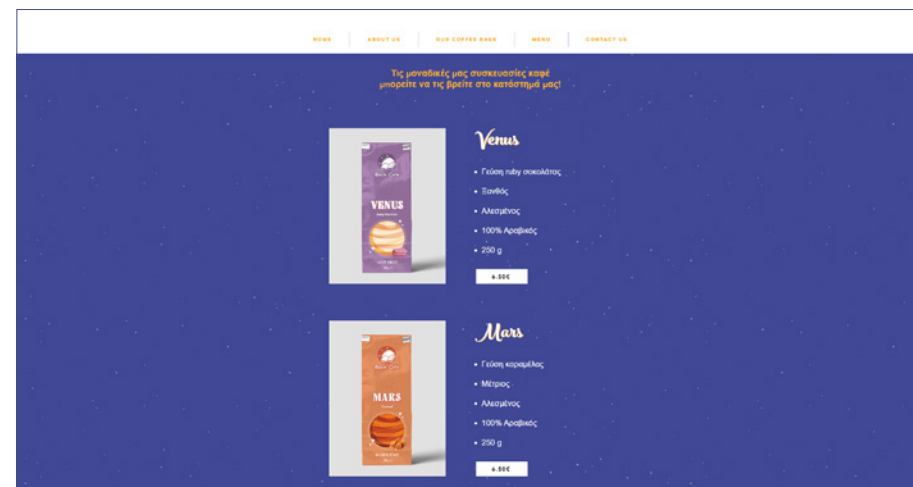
HOME ABOUT US OUR COFFEE BAGS MENU CONTACT US

Τις μοναδικές μας συσκευασίες καφέ μπορείτε να τις βρείτε στο κατάστημά μας!

Venus

VENUS

- Γεύση ruby σοκολάτας
- Ξανθός
- Αλεσμένος
- 100% Αραβικός
- 250 g

6.50€

Mars

MARS

- Γεύση καραμέλας
- Μέτριος
- Αλεσμένος
- 100% Αραβικός
- 250 g

6.50€